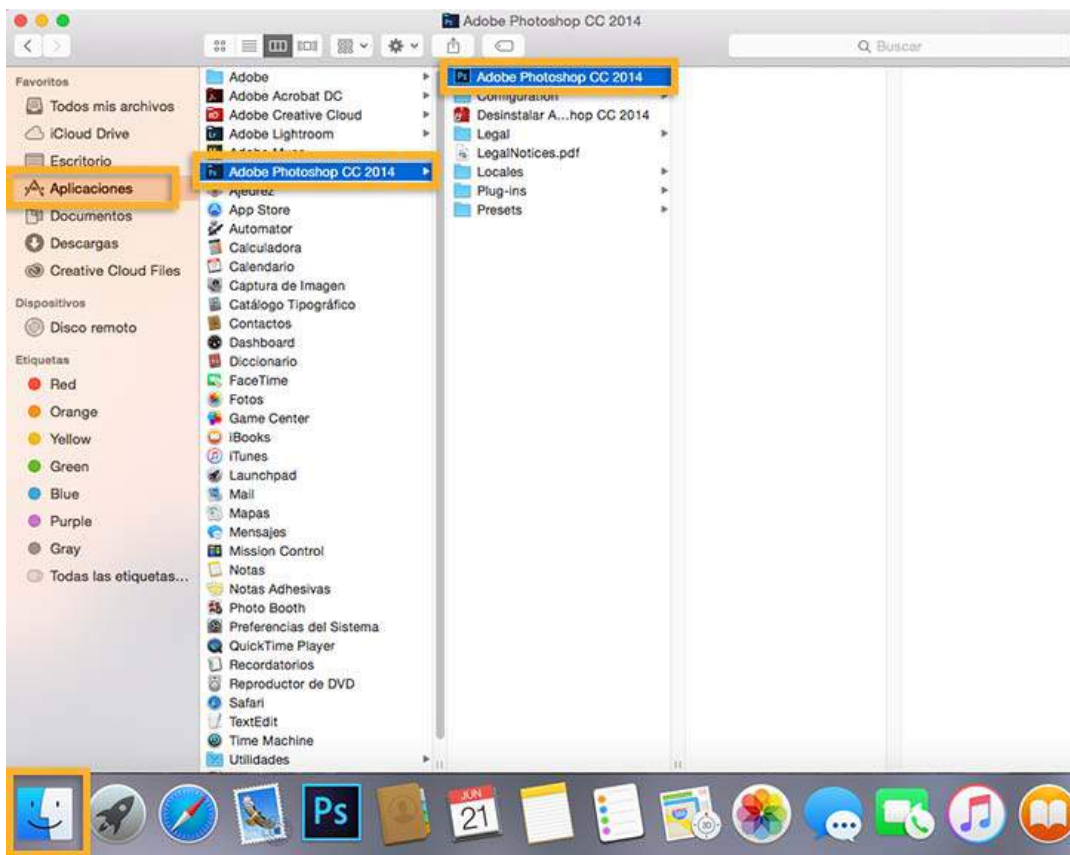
Adobe Photoshop CC 2014

Buscar

Favoritos
Todos mis archivos
iCloud Drive
Escritorio
Aplicaciones
Documentos
Descargas
Creative Cloud Files

Dispositivos
Disco remoto

Etiquetas
Red
Orange
Yellow
Green
Blue
Purple
Gray
Todas las etiquetas...

Adobe
Adobe Acrobat DC
Adobe Creative Cloud
Adobe Lightroom
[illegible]
Adobe Photoshop CC 2014
Ajedrez
App Store
Automator
Calculadora
Calendario
Captura de Imagen
Catálogo Tipográfico
Contactos
Dashboard
Diccionario
FaceTime
Fotos
Game Center
iBooks
iTunes
Launchpad
Mail
Mapas
Mensajes
Mission Control
Notas
Notas Adhesivas
Photo Booth
Preferencias del Sistema
QuickTime Player
Recordatorios
Reproductor de DVD
Safari
TextEdit
Time Machine
Utilidades

Adobe Photoshop CC 2014
Configuration
Desinstalar A...hop CC 2014
Legal
LegalNotices.pdf
Locales
Plug-ins
Presets

Ps
JUN
21